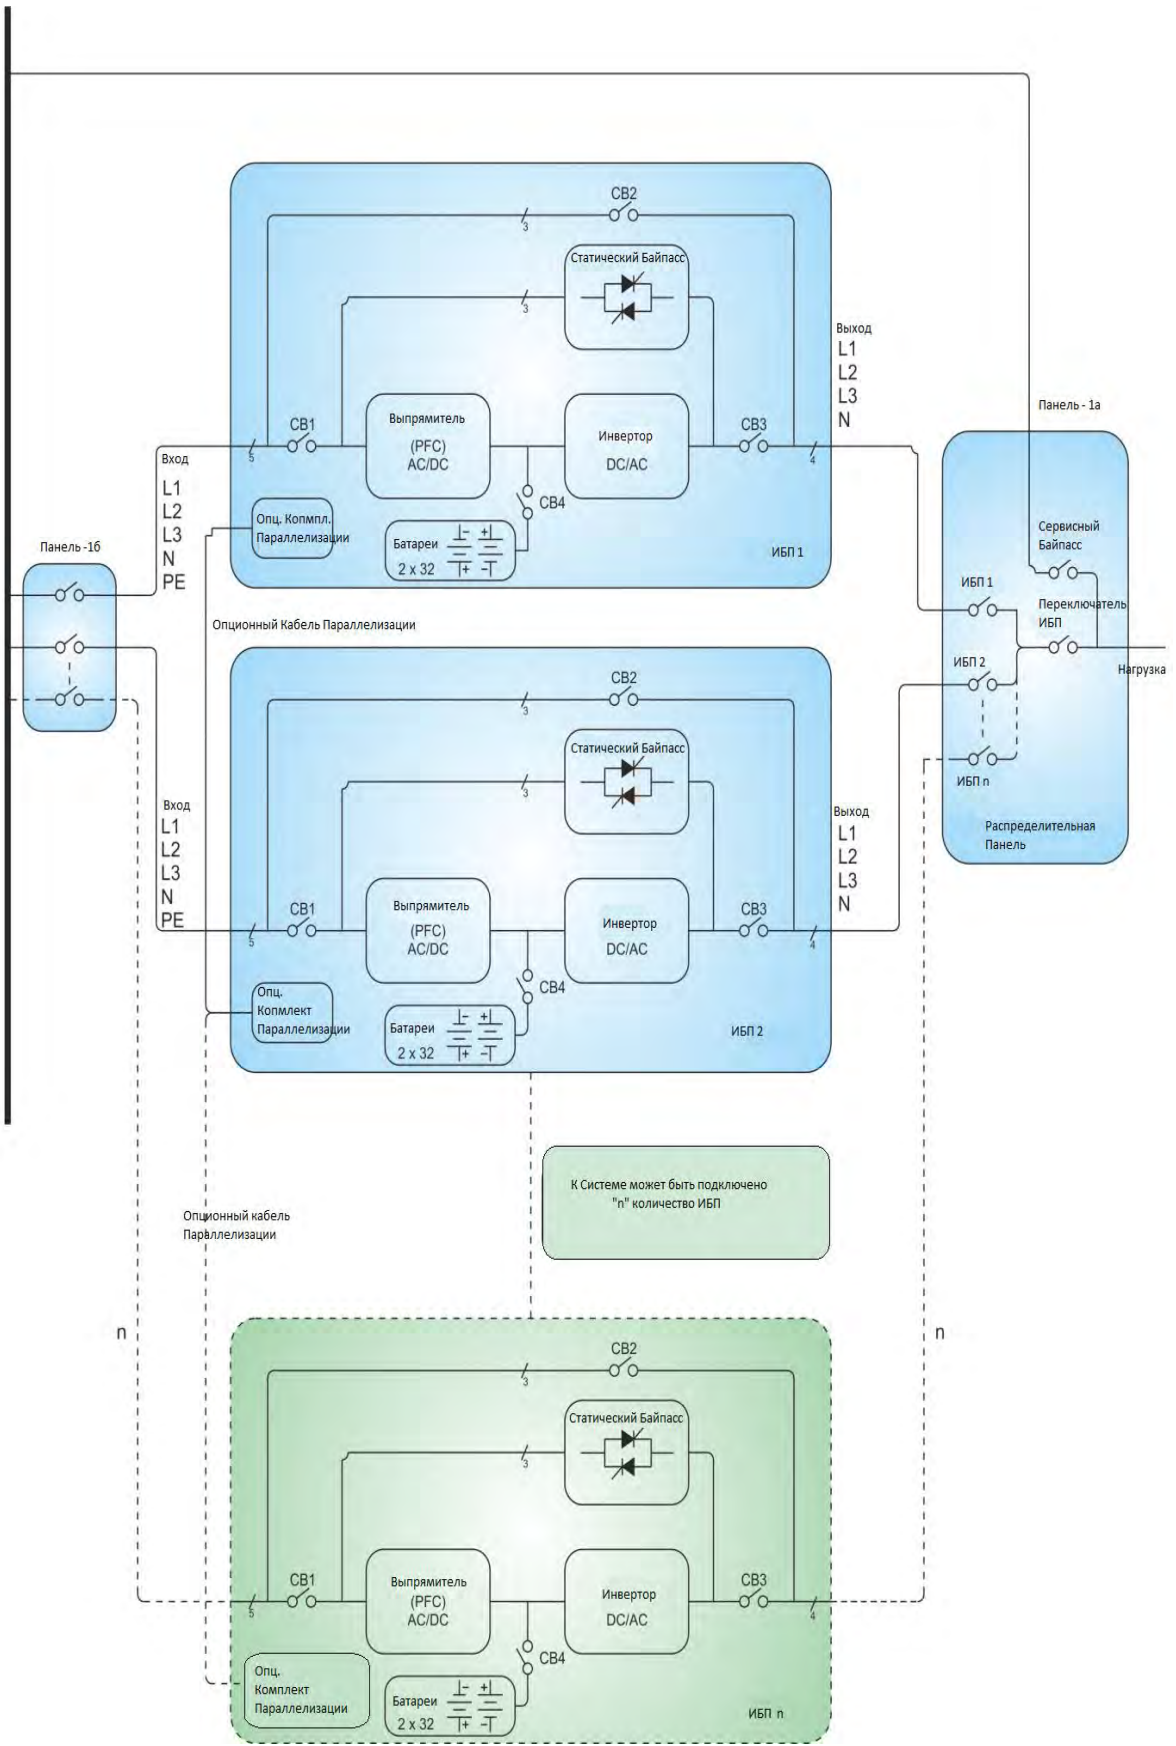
CB2

3

Статический Байпасс

3

Выход
L1
L2
L3
N

Панель - 1а

CB1

Выпрямитель
(PFC)
AC/DC

Инвертор
DC/AC

CB3

5

4

Вход
L1
L2
L3
N
PE

CB4

Опц. Копмпл. Параллелизации

Батареи
2 x 32

ИБП 1

Панель -1б

Сервисный Байпасс

ИБП 1

Переключатель ИБП

Опционный Кабель Параллелизации

ИБП 2

Нагрузка

CB2

3

Статический Байпасс

3

ИБП n

Вход
L1
L2
L3
N
PE

Выход
L1
L2
L3
N

Распределительная Панель

CB1

Выпрямитель
(PFC)
AC/DC

Инвертор
DC/AC

CB3

5

4

CB4

Опц. Копмлект Параллелизации

Батареи
2 x 32

ИБП 2

К Системе может быть подключено "n" количество ИБП

Опционный кабель Параллелизации

n

n

CB2

3

Статический Байпасс

3

CB1

Выпрямитель
(PFC)
AC/DC

Инвертор
DC/AC

CB3

5

4

CB4

Опц. Комплект Параллелизации

Батареи
2 x 32

ИБП n